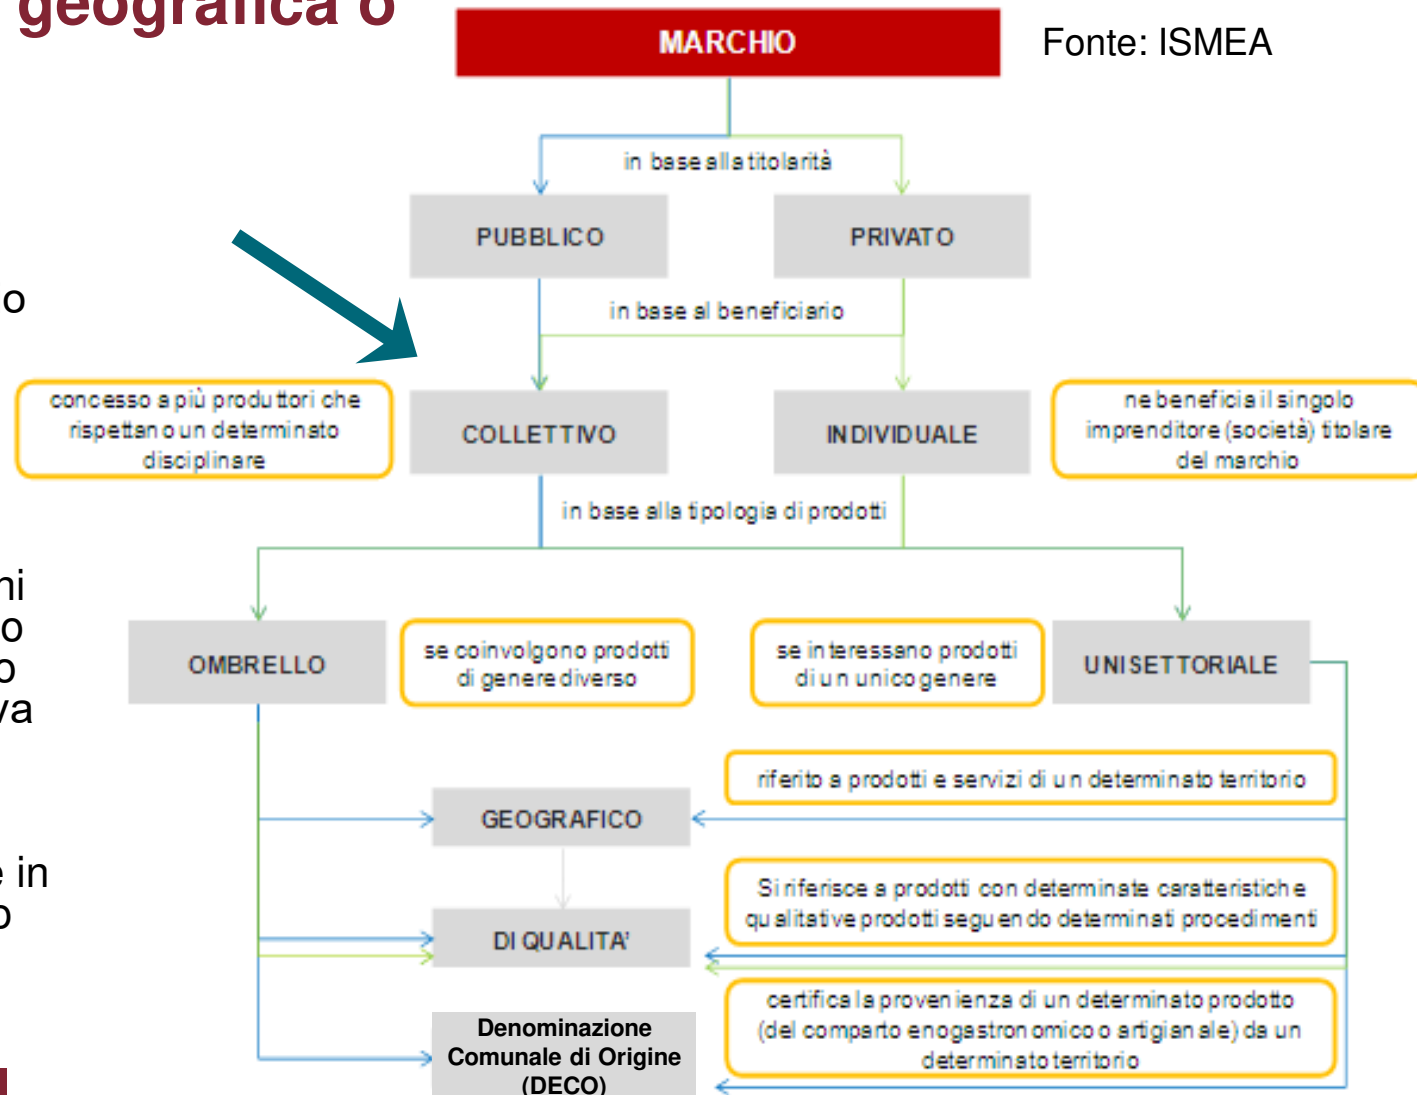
geografica o

MARCHIO

Fonte: ISMEA

in base alla titolarità

PUBBLICO

PRIVATO

in base al beneficiario

o

concesso a più produttori che rispettano un determinato disciplinare

COLLETTIVO

INDIVIDUALE

ne beneficia il singolo imprenditore (società) titolare del marchio

in base alla tipologia di prodotti

ni
o
o
va

OMBRELLO

se coinvolgono prodotti di genere diverso

se interessano prodotti di un unico genere

UNISETTORIALE

riferito a prodotti e servizi di un determinato territorio

GEOGRAFICO

e in
o

Si riferisce a prodotti con determinate caratteristiche qualitative prodotti seguendo determinati procedimenti

DI QUALITA'

certifica la provenienza di un determinato prodotto (del comparto enogastronomico o artigianale) da un determinato territorio

Denominazione Comunale di Origine (DECO)